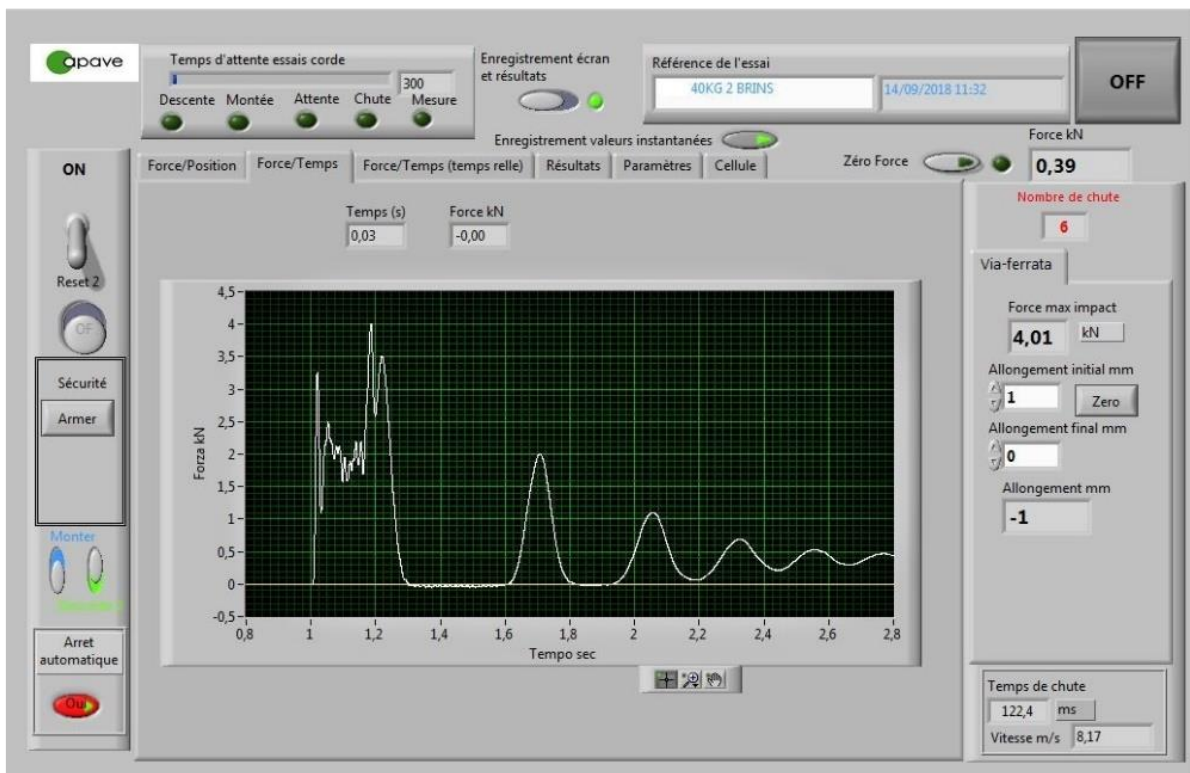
apave

Temps d'attente essais corde
300
Descente Montée Attente Chute Mesure

Enregistrement écran et résultats

Référence de l'essai
40KG 2 BRINS
14/09/2018 11:32

OFF

Enregistrement valeurs instantanées

Force kN
Zéro Force
0,39

ON

Force/Position | Force/Temps | Force/Temps (temps relle) | Résultats | Paramètres | Cellule

Temps (s)
0,03
Force kN
-0,00

Reset 2
OF

Sécurité
Armer

Monter
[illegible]

Arret automatique
Oui

4,5
4
3,5
3
2,5
2
1,5
1
0,5
0
-0,5
Forza kN
0,8 1 1,2 1,4 1,6 1,8 2 2,2 2,4 2,6 2,8
Tempo sec

Nombre de chute
6

Via-ferrata

Force max impact
4,01
kN

Allongement initial mm
1
Zero

Allongement final mm
0

Allongement mm
-1

Temps de chute
122,4
ms
Vitesse m/s
8,17